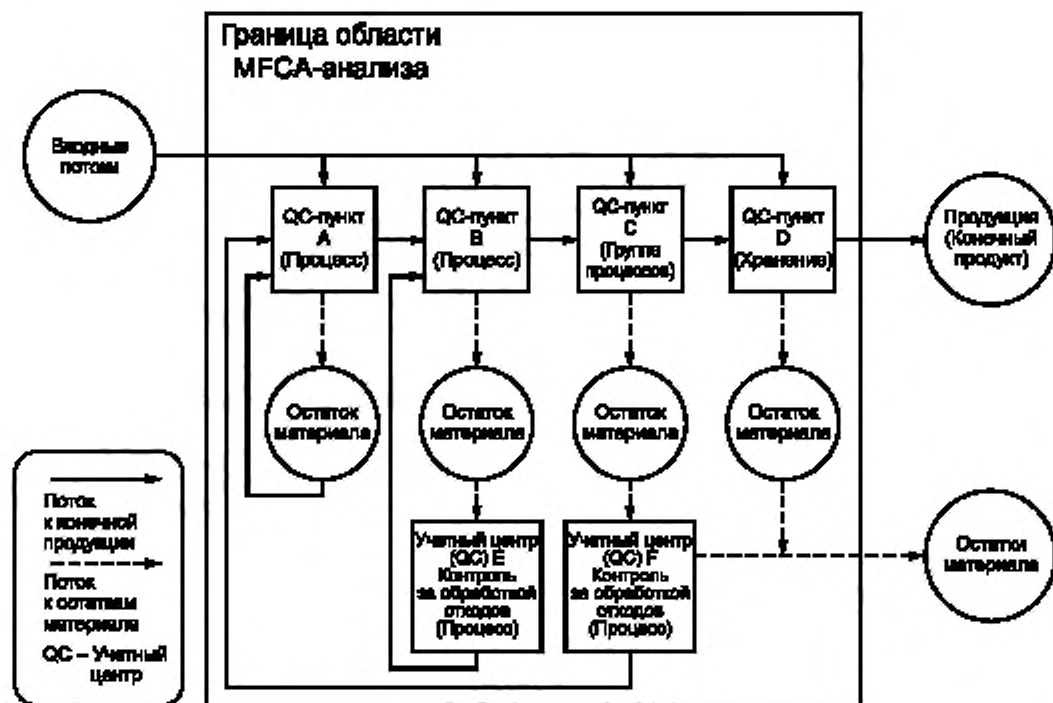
Граница области MFCA-анализа

Входные потоки

QC-пункт A (Процесс)

QC-пункт B (Процесс)

QC-пункт C (Группа процессов)

QC-пункт D (Хранение)

Продукция (Конечный продукт)

Остаток материала

Остаток материала

Остаток материала

Остаток материала

Учетный центр (QC) E Контроль за обработкой отходов (Процесс)

Учетный центр (QC) F Контроль за обработкой отходов (Процесс)

Остаток материала

Поток к конечной продукции

Поток к остаткам материала

QC – Учетный центр